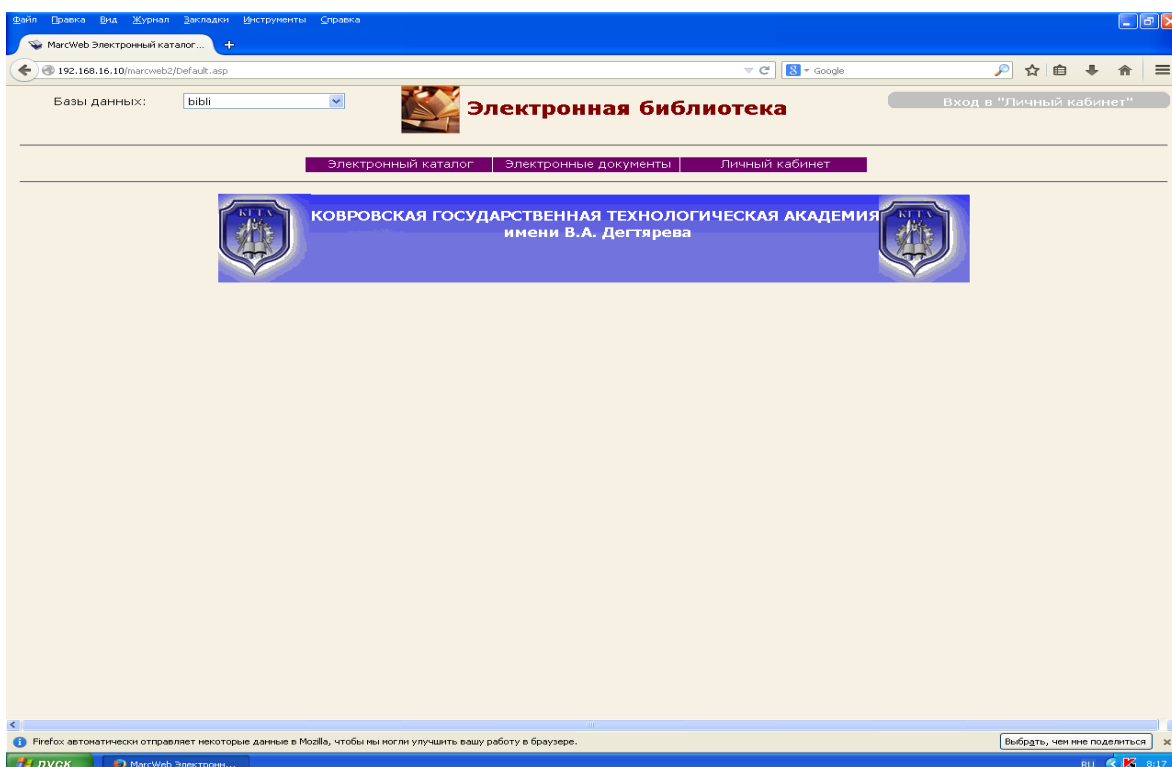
Файл Правка Вид Журнал Закладки Инструменты Справка

MarcWeb Электронный каталог...

192.168.16.10/marcweb2/Default.asp

Google

Базы данных: bibli

Электронная библиотека

Вход в "Личный кабинет"

Электронный каталог | Электронные документы | Личный кабинет

КГТА

КОВРОВСКАЯ ГОСУДАРСТВЕННАЯ ТЕХНОЛОГИЧЕСКАЯ АКАДЕМИЯ
имени В.А. Дегтярева

КГТА

Firefox автоматически отправляет некоторые данные в Mozilla, чтобы мы могли улучшить вашу работу в браузере.

Выбрать, чем мне поделиться

пуск

MarcWeb Электронн...

RU 8:17